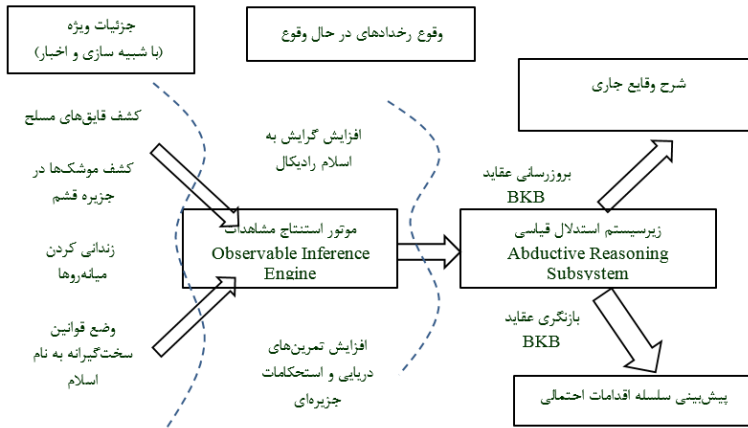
جزئیات ویژه
(با شبیه سازی و اخبار)

وقوع رخدادهای در حال وقوع

شرح وقایع جاری

کشف قایق‌های مسلح

کشف موشک‌ها در جزیره قشم

زندانی کردن میانه‌روها

وضع قوانین سخت‌گیرانه به نام اسلام

افزایش گرایش به اسلام رادیکال

افزایش تمرین‌های دریایی و استحکامات جزیره‌ای

موتور استنتاج مشاهدات
Observable Inference Engine

بروزرسانی عقاید
BKB

زیرسیستم استدلال قیاسی
Abductive Reasoning Subsystem

بازنگری عقاید
BKB

پیش‌بینی سلسله اقدامات احتمالی